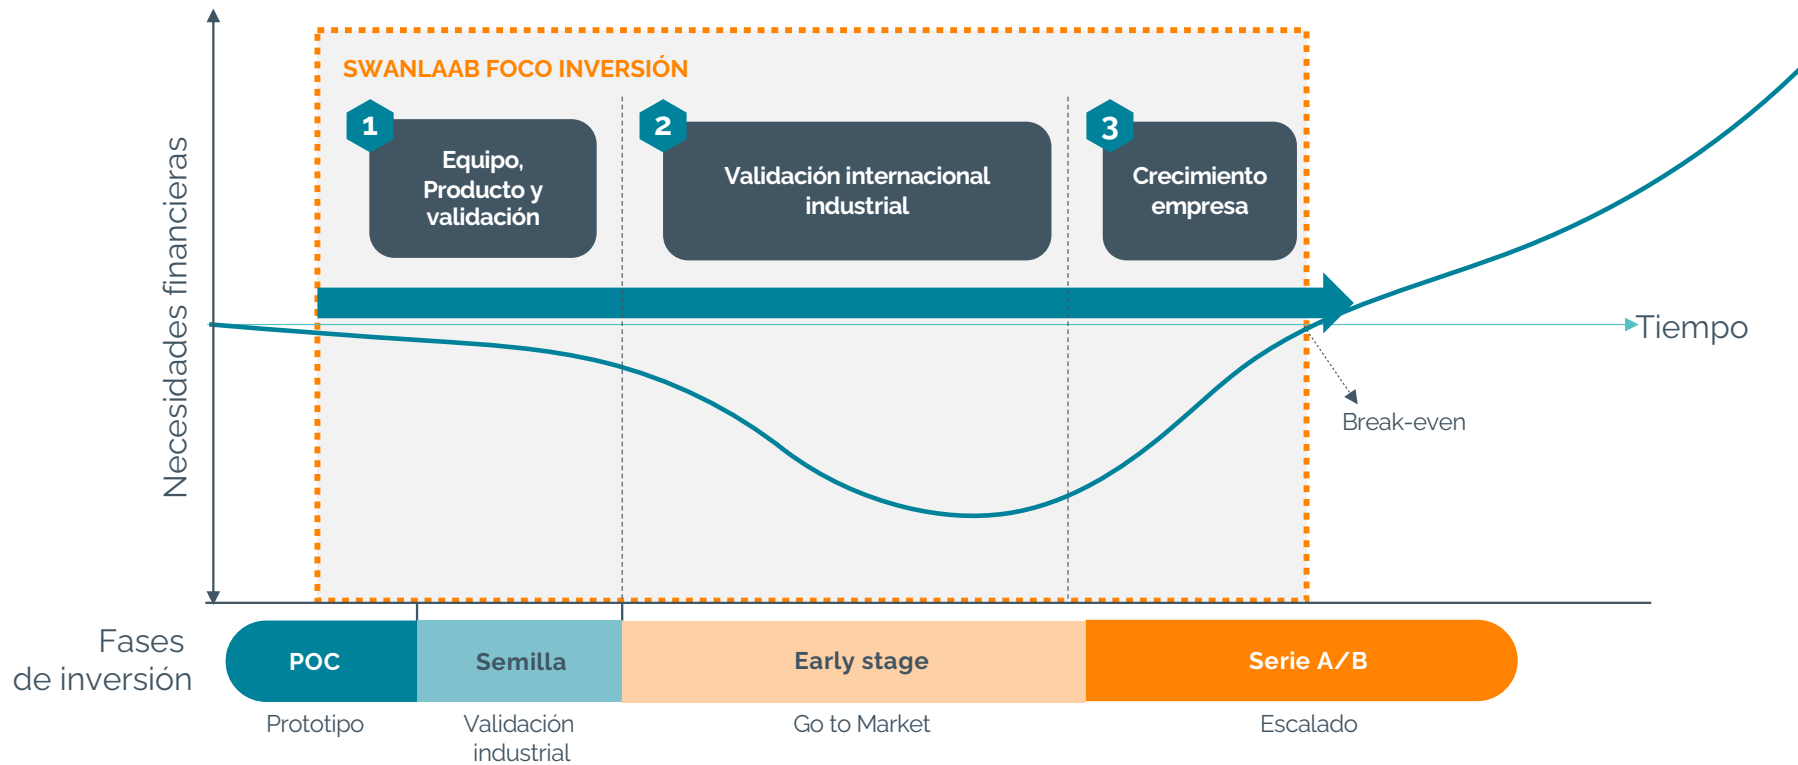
Necesidades financieras

SWANLAAB FOCO INVERSIÓN

1
Equipo, Producto y validación

2
Validación internacional industrial

3
Crecimiento empresa

Tiempo

Break-even

Fases de inversión

POC
Prototipo

Semilla
Validación industrial

Early stage
Go to Market

Serie A/B
Escalado